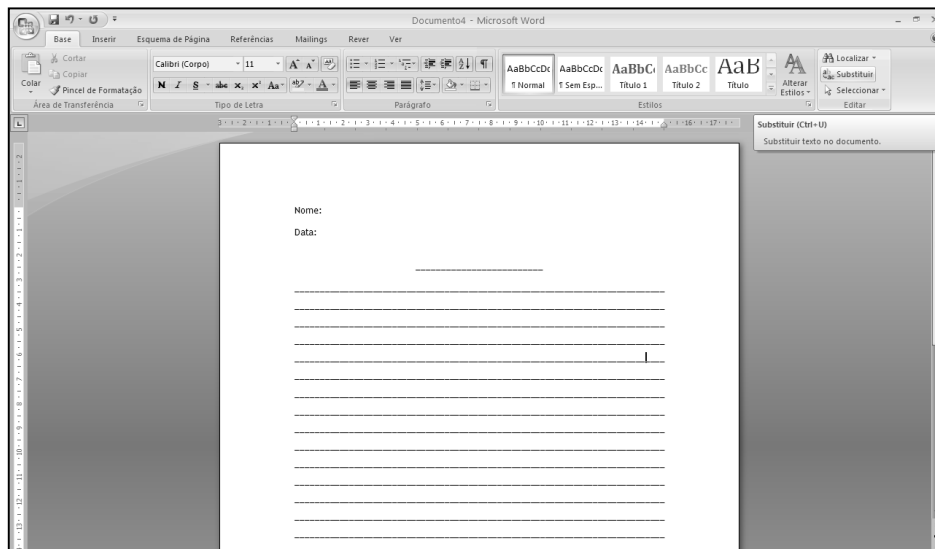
Documento4 - Microsoft Word

Base Inserir Esquema de Página Referências Mailings Rever Ver

Cortar
Copiar
Colar
Pincel de Formatação
Área de Transferência

Calibri (Corpo) 11
Tipo de Letra

Parágrafo

AaBbCcDc ¶ Normal
AaBbCcDc ¶ Sem Esp...
AaBbC Título 1
AaBbCc Título 2
AaB Título
Alterar Estilos
Estilos

Localizar
Substituir
Seleccionar
Editar

Substituir (Ctrl+U)
Substituir texto no documento.

Nome:

Data: